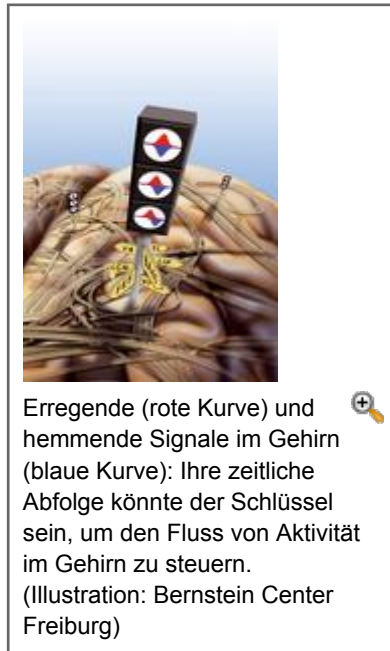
Erregende (rote Kurve) und hemmende Signale im Gehirn (blaue Kurve): Ihre zeitliche Abfolge könnte der Schlüssel sein, um den Fluss von Aktivität im Gehirn zu steuern. (Illustration: Bernstein Center Freiburg)